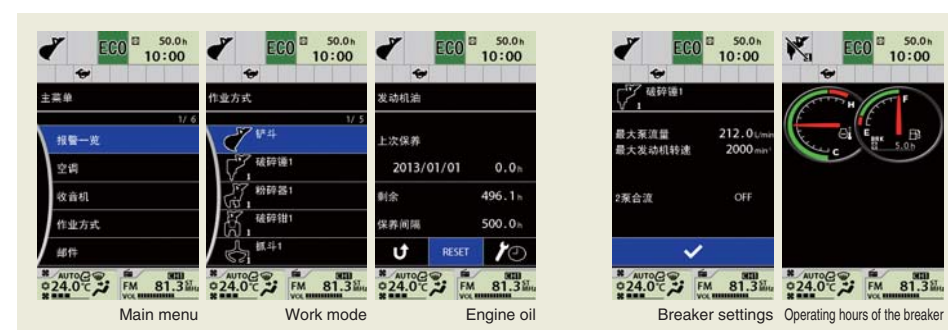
ECO 50.0h 10:00

主菜单

1/ 6

报警一览

空调

收音机

作业方式

邮件

AUTO 24.0℃ FM 81.3 MHz CH1

Main menu

ECO 50.0h 10:00

作业方式

1/ 5

铲斗

破碎锤1

粉碎器1

破碎钳1

抓斗1

AUTO 24.0℃ FM 81.3 MHz CH1

Work mode

ECO 50.0h 10:00

发动机油

上次保养

2013/01/01 0.0h

剩余 496.1h

保养间隔 500.0h

RESET

AUTO 24.0℃ FM 81.3 MHz CH1

Engine oil

ECO 50.0h 10:00

破碎锤1

最大泵流量 212.0L/min

最大发动机转速 2000min⁻¹

2泵合流 OFF

AUTO 24.0℃ FM 81.3 MHz CH1

Breaker settings

ECO 50.0h 10:00

H C F E BRK 5.0h

AUTO 24.0℃ FM 81.3 MHz CH1

Operating hours of the breaker